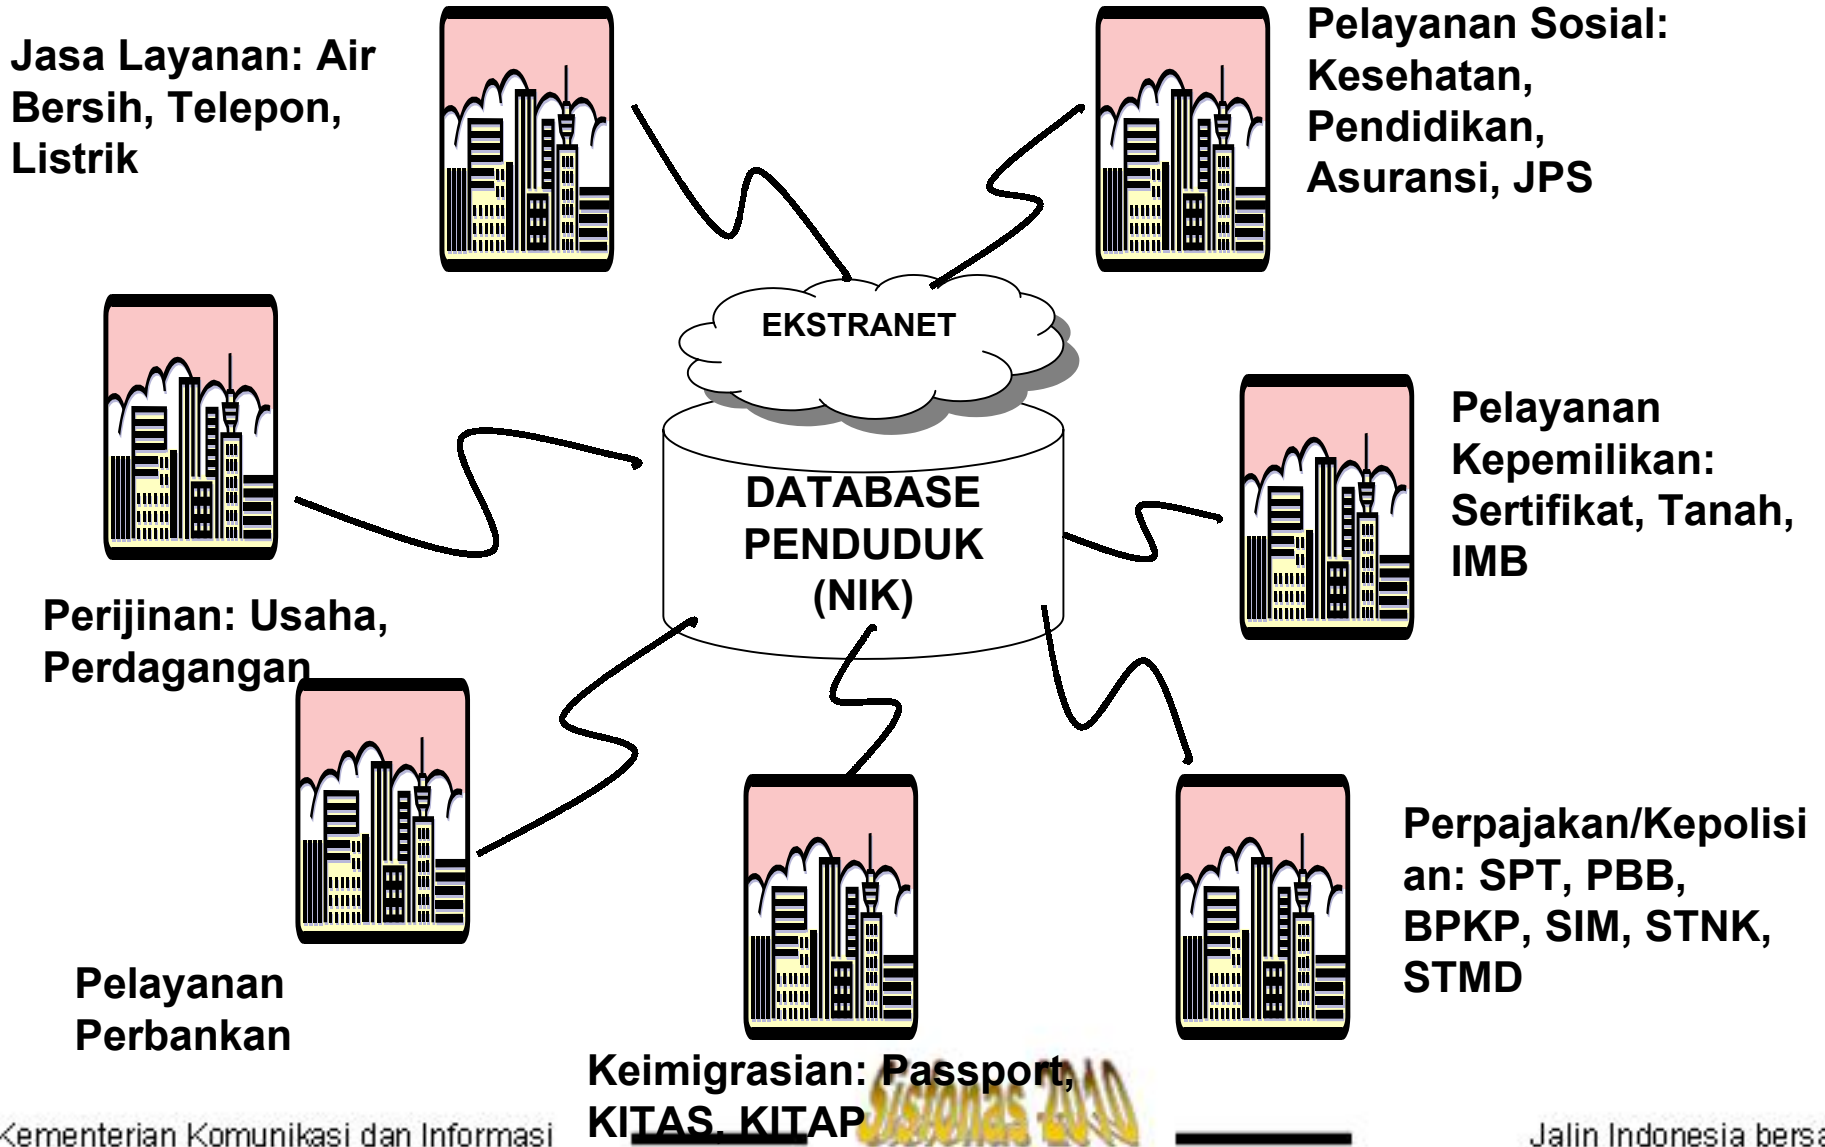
Jasa Layanan: Air Bersih, Telepon, Listrik

Pelayanan Sosial: Kesehatan, Pendidikan, Asuransi, JPS

EKSTRANET

DATABASE PENDUDUK (NIK)

Pelayanan Kepemilikan: Sertifikat, Tanah, IMB

Perijinan: Usaha, Perdagangan

Perpajakan/Kepolisian: SPT, PBB, BPKP, SIM, STNK, STMD

Pelayanan Perbankan

Keimigrasian: Passport, KITAS, KITAP

Kementerian Komunikasi dan Informasi

Sisfonas 2010

Jalin Indonesia bersa